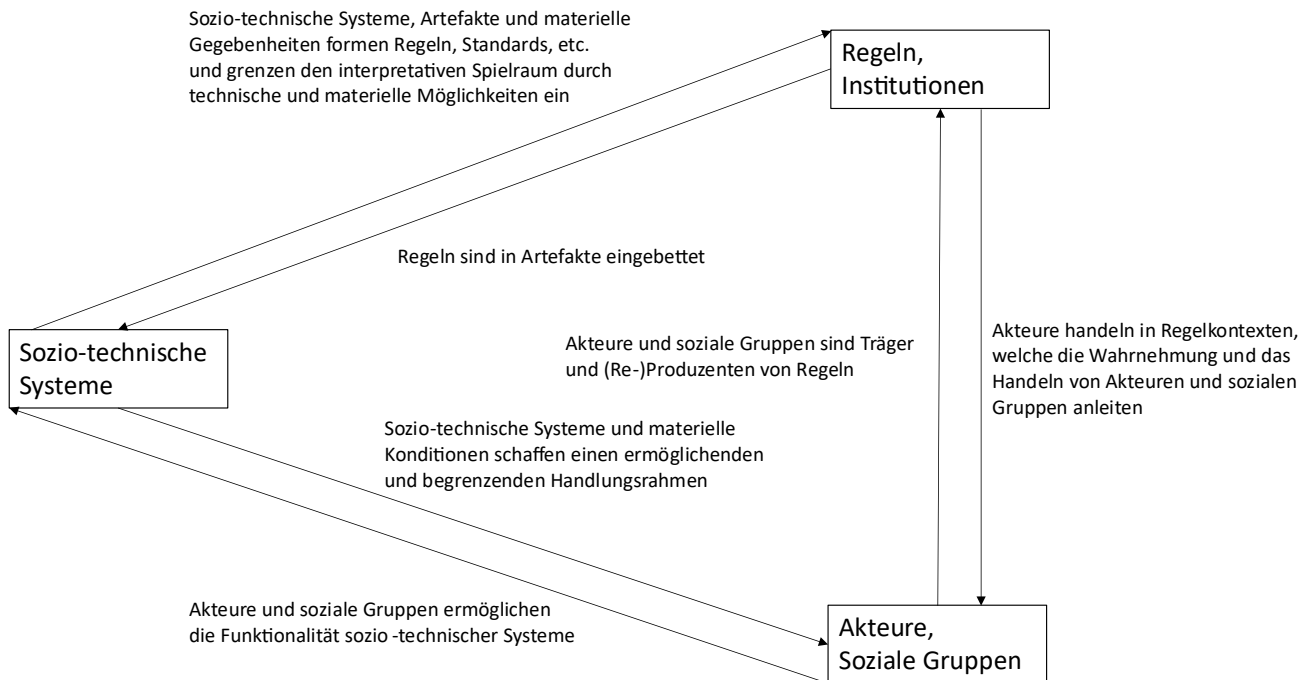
Sozio-technische Systeme, Artefakte und materielle Gegebenheiten formen Regeln, Standards, etc. und grenzen den interpretativen Spielraum durch technische und materielle Möglichkeiten ein

Regeln, Institutionen

Regeln sind in Artefakte eingebettet

Sozio-technische Systeme

Akteure und soziale Gruppen sind Träger und (Re-)Produzenten von Regeln

Akteure handeln in Regelkontexten, welche die Wahrnehmung und das Handeln von Akteuren und sozialen Gruppen anleiten

Sozio-technische Systeme und materielle Konditionen schaffen einen ermöglichenden und begrenzenden Handlungsrahmen

Akteure und soziale Gruppen ermöglichen die Funktionalität sozio -technischer Systeme

Akteure, Soziale Gruppen